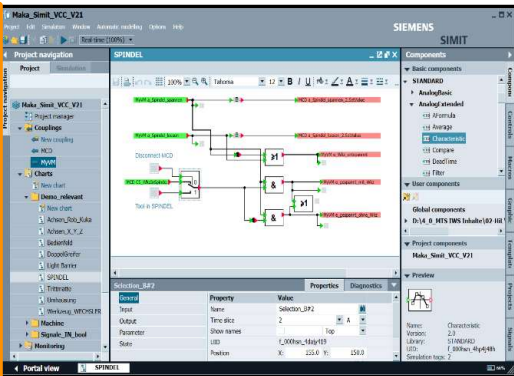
Maka_Simit_VCC_V21

Project Edit Simulation Window Automatic modeling Options Help

SIEMENS
SIMIT

Real time (100%)

Project navigation

Project Simulation

Maka_Simit_VCC_V21
Project manager
Couplings
New coupling
MCD
MVM
Charts
New chart
Demo_relevant
New chart
Achsen_Rob_Kuka
Achsen_X_Y_Z
Bedienfeld
DoppelGreifer
Light Barrier
SPINDEL
Trittmatte
Umhausung
Werkzeug_WECHSLER
Machine
Signale_IN_bool
Monitoring

SPINDEL

100%
Tahoma
12

MVM.a_Spindel_spannen
MVM.a_Spindel_lösen
MCD.a_Spindel_spannen_0.5_Motor
MCD.a_Spindel_lösen_0.5_Motor
Disconnect MCD
MCD.e_TK_Spindel
Tool in SPINDEL
MVM.e_Spindel_gespannt
MVM.e_Spindel_gelöst
MVM.e_Wz_vorhanden
MVM.e_gespannt_ohne_Wz
MVM.e_gespannt_ohne_Wz
≥1
≥1
&
&
&

Selection_8#2

Properties Diagnostics

General
Input
Output
Parameter
State

| Property | Value |
|---|---|
| Name | Selection_8#2 |
| Time slice | 2 |
| Show names | Top |
| UID | f_000hxn_4fdy419 |
| Position | X: 155.0 Y: 150.0 |

Components

Basic components
STANDARD
AnalogBasic
AnalogExtended
AFormula
Average
Characteristic
Compare
DeadTime
Filter

User components

Global components
D:\4_0_MTS IWS Inhalte\02-Hil

Project components
Maka_Simit_VCC_V21

Preview

Name: Characteristic
Version: 2.0
Library: STANDARD
UID: f_000hxn_4fp4j48h
Simulation tags: 2

Components
Controls
Macros
Templates
Projects
Signals

Portal view
SPINDEL